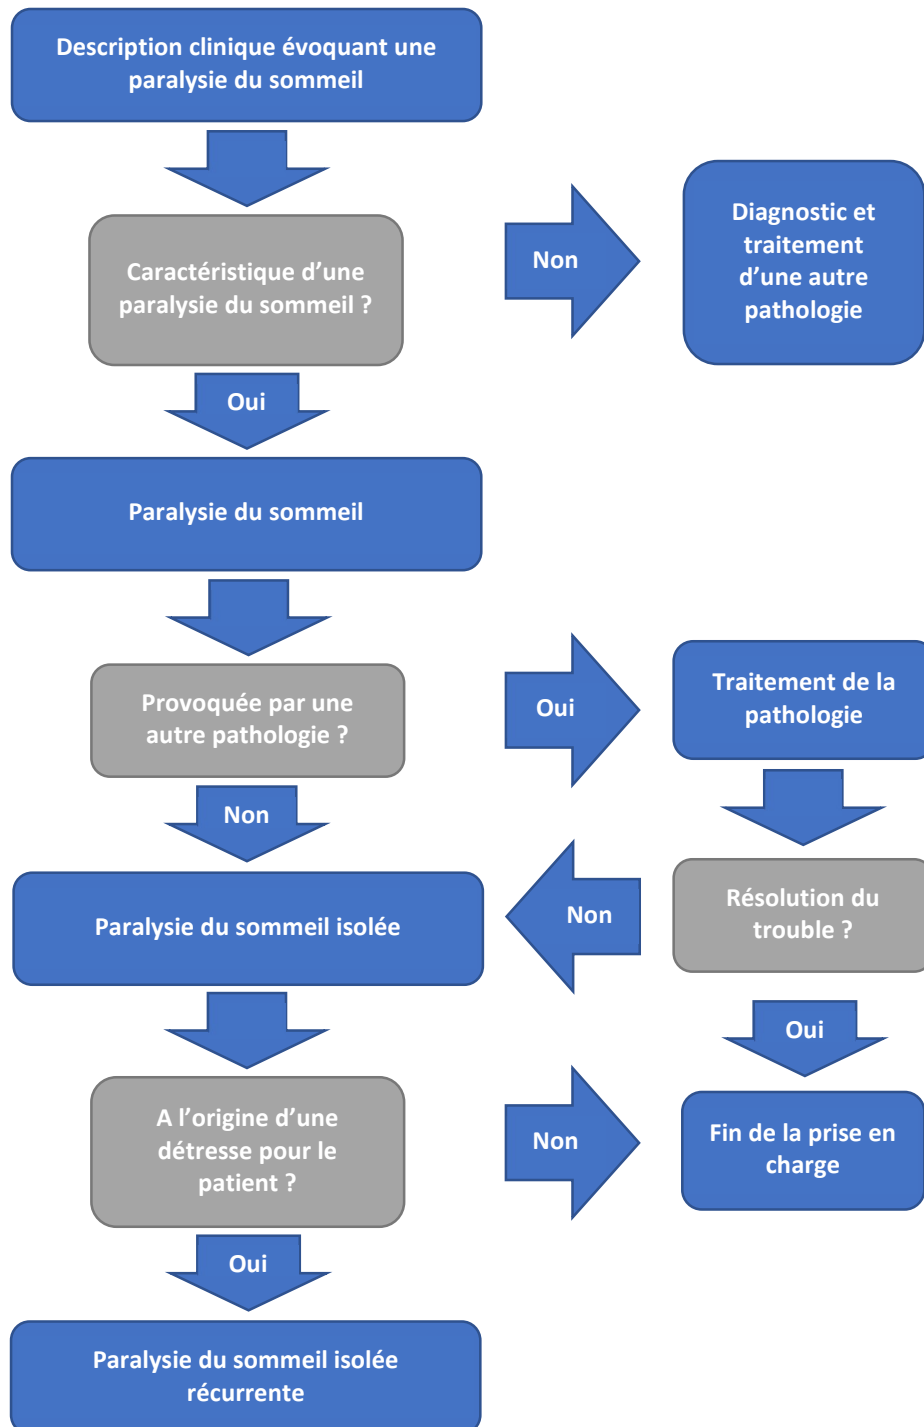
Description clinique évoquant une paralysie du sommeil

Caractéristique d'une paralysie du sommeil ?

Non

Diagnostic et traitement d'une autre pathologie

Oui

Paralysie du sommeil

Provoquée par une autre pathologie ?

Oui

Traitement de la pathologie

Non

Paralysie du sommeil isolée

Non

Résolution du trouble ?

Oui

A l'origine d'une détresse pour le patient ?

Non

Fin de la prise en charge

Oui

Paralysie du sommeil isolée récurrente